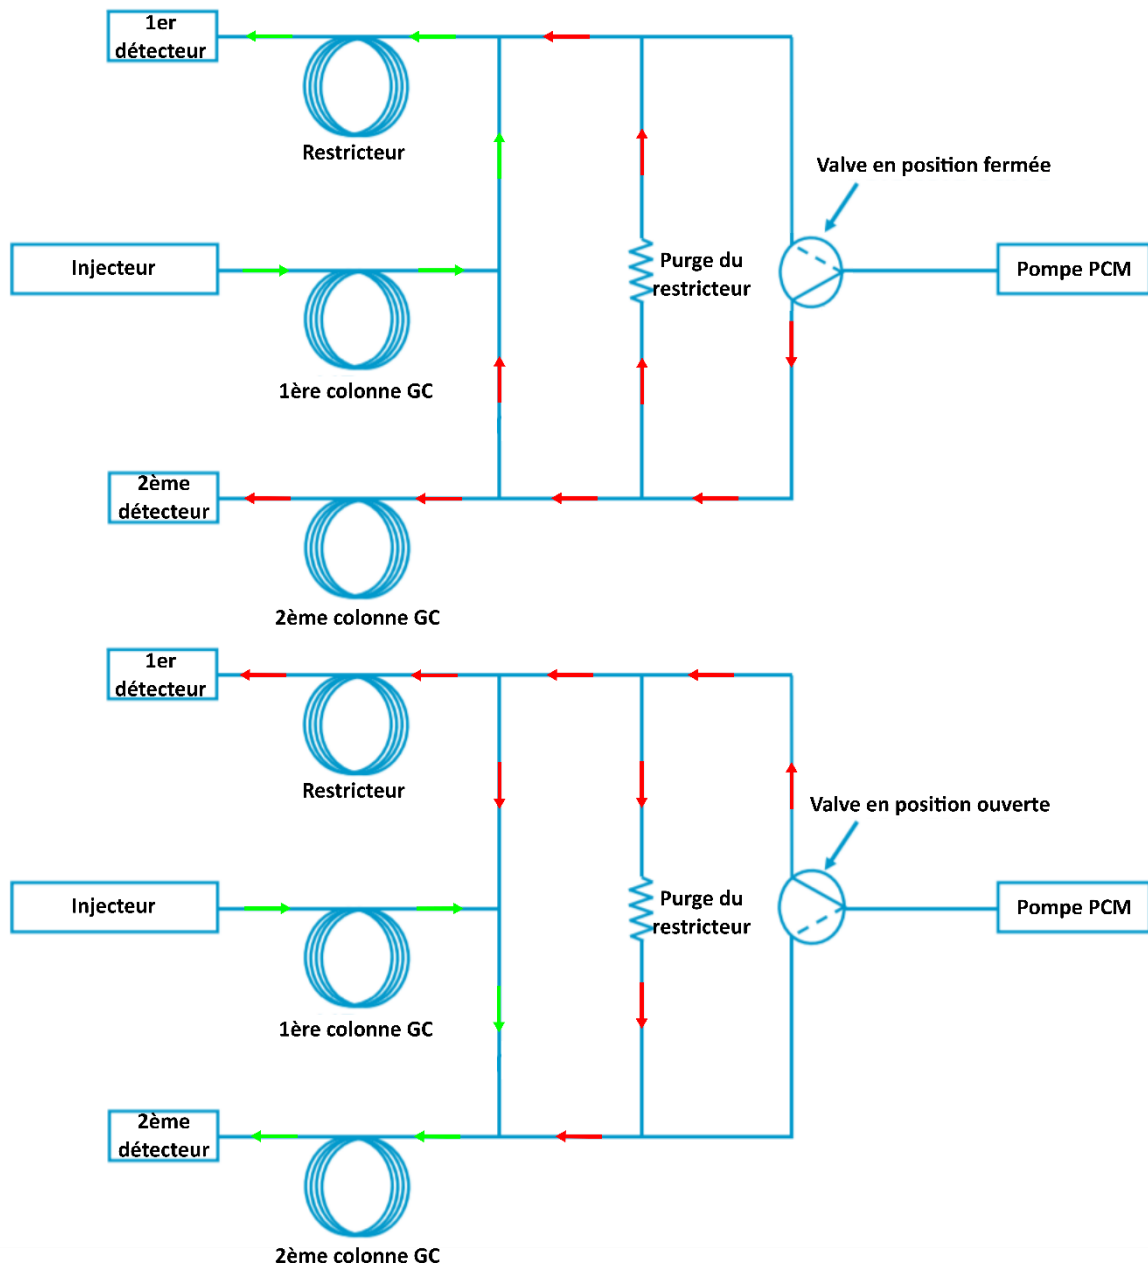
1er détecteur

Restricteur

Valve en position fermée

Injecteur

Purge du restricteur

Pompe PCM

1ère colonne GC

2ème détecteur

2ème colonne GC

1er détecteur

Restricteur

Valve en position ouverte

Injecteur

Purge du restricteur

Pompe PCM

1ère colonne GC

2ème détecteur

2ème colonne GC